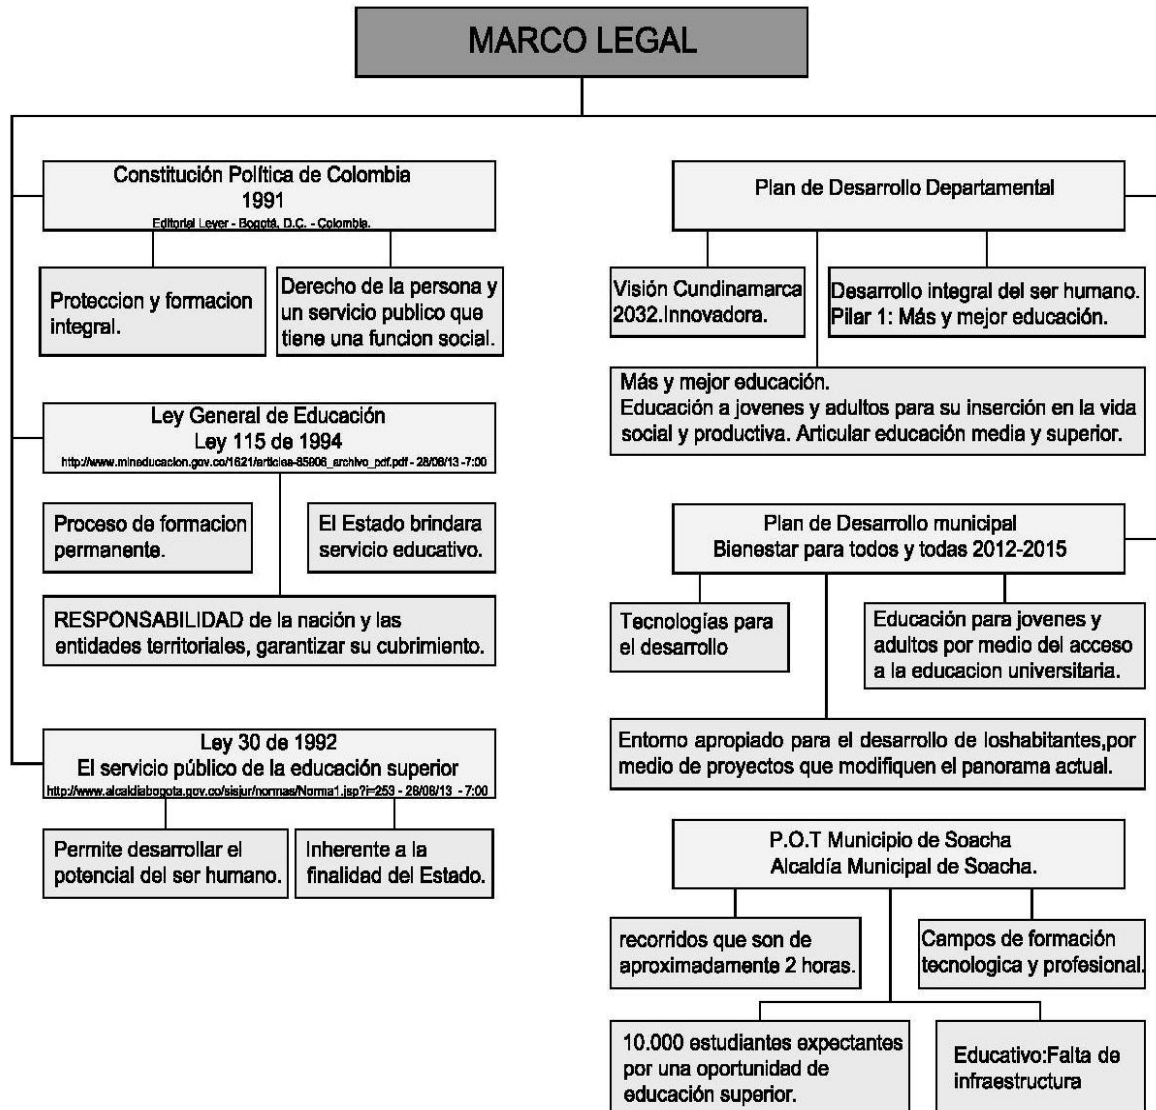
MARCO LEGAL

Constitución Política de Colombia
1991
Editorial Lever - Bogotá, D.C. - Colombia.

Proteccion y formacion integral.

Derecho de la persona y un servicio publico que tiene una funcion social.

Ley General de Educación
Ley 115 de 1994
http://www.mineducacion.gov.co/1621/articles-85906_archivo_pdf.pdf - 28/08/13 -7:00

Proceso de formacion permanente.

El Estado brindara servicio educativo.

RESPONSABILIDAD de la nación y las entidades territoriales, garantizar su cubrimiento.

Ley 30 de 1992
El servicio público de la educación superior
http://www.alcaldiabogota.gov.co/sisjur/normas/Norma1.jsp?i=253 - 28/08/13 - 7:00

Permite desarrollar el potencial del ser humano.

Inherente a la finalidad del Estado.

Plan de Desarrollo Departamental

Visión Cundinamarca 2032.Innovadora.

Desarrollo integral del ser humano. Pilar 1: Más y mejor educación.

Más y mejor educación.
Educación a jovenes y adultos para su inserción en la vida social y productiva. Articular educación media y superior.

Plan de Desarrollo municipal
Bienestar para todos y todas 2012-2015

Tecnologías para el desarrollo

Educación para jovenes y adultos por medio del acceso a la educacion universitaria.

Entorno apropiado para el desarrollo de loshabitantes,por medio de proyectos que modifiquen el panorama actual.

P.O.T Municipio de Soacha
Alcaldía Municipal de Soacha.

recorridos que son de aproximadamente 2 horas.

Campos de formación tecnologica y profesional.

10.000 estudiantes expectantes por una oportunidad de educación superior.

Educativo:Falta de infraestructura